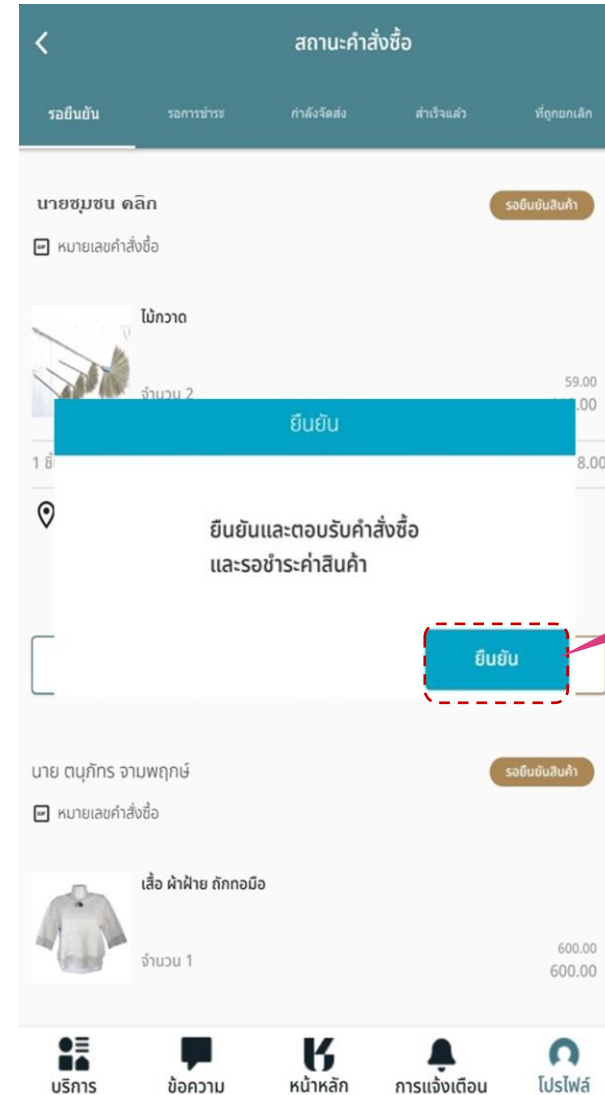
สถานะคำสั่งซื้อ

รอยืนยัน รอการชำระ กำลังจัดส่ง สำเร็จแล้ว ที่ถูกยกเลิก

นายชุมชน คลิก

รอยืนยันสินค้า

หมายเลขคำสั่งซื้อ

ไม้กวาด

จำนวน 2

59.00

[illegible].00

1 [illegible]

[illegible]8.00

ยืนยัน

ยืนยันและตอบรับคำสั่งซื้อ
และรอชำระค่าสินค้า

ยืนยัน

นาย ตนุภัทร จามพฤกษ์

รอยืนยันสินค้า

หมายเลขคำสั่งซื้อ

เสื้อ ผ้าฝ้าย ถักทอมือ

จำนวน 1

600.00

600.00

บริการ ข้อความ หน้าหลัก การแจ้งเตือน โปรไฟล์